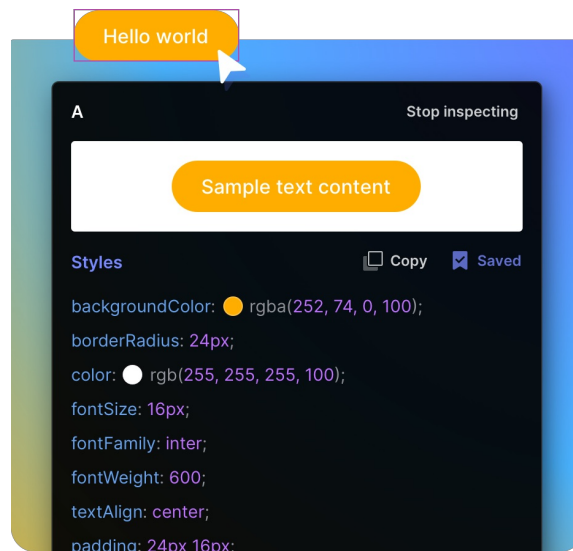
Hello world

A

Stop inspecting

Sample text content

Styles

Copy

Saved

backgroundColor: rgba(252, 74, 0, 100);

borderRadius: 24px;

color: rgb(255, 255, 255, 100);

fontSize: 16px;

fontFamily: inter;

fontWeight: 600;

textAlign: center;

padding: 24px 16px;